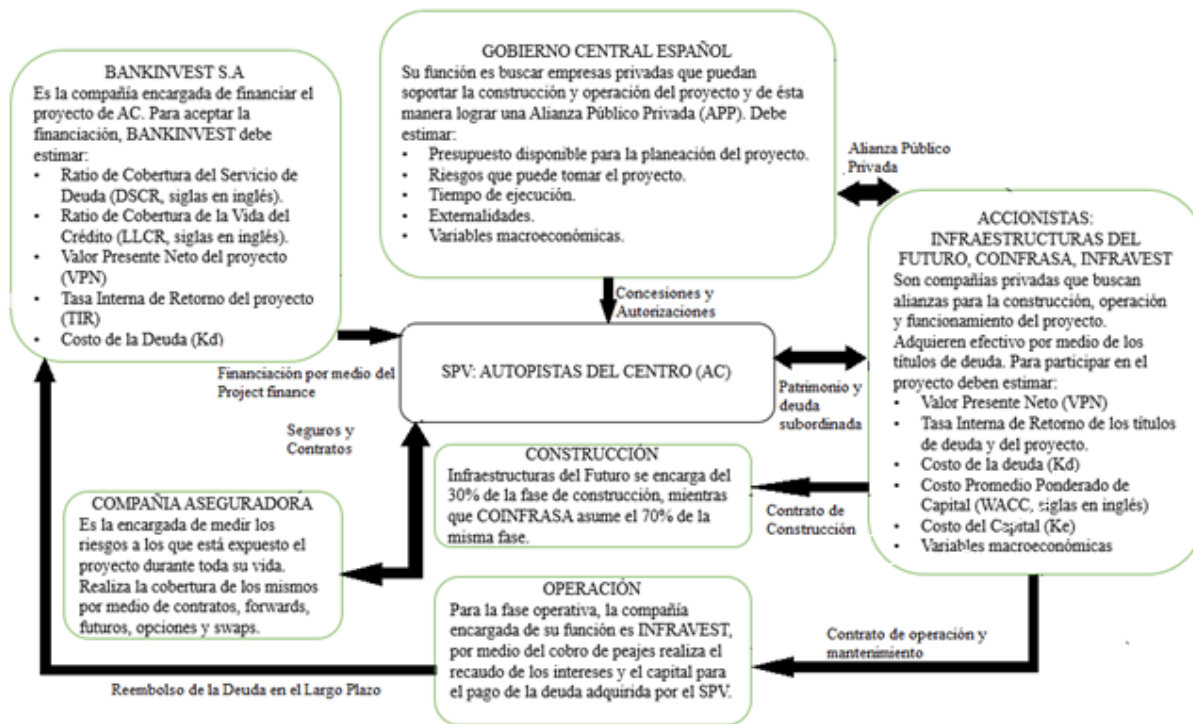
BANKINVEST S.A
Es la compañía encargada de financiar el proyecto de AC. Para aceptar la financiación, BANKINVEST debe estimar:
• Ratio de Cobertura del Servicio de Deuda (DSCR, siglas en inglés).
• Ratio de Cobertura de la Vida del Crédito (LLCR, siglas en inglés).
• Valor Presente Neto del proyecto (VPN)
• Tasa Interna de Retorno del proyecto (TIR)
• Costo de la Deuda (Kd)

GOBIERNO CENTRAL ESPAÑOL
Su función es buscar empresas privadas que puedan soportar la construcción y operación del proyecto y de ésta manera lograr una Alianza Público Privada (APP). Debe estimar:
• Presupuesto disponible para la planeación del proyecto.
• Riesgos que puede tomar el proyecto.
• Tiempo de ejecución.
• Externalidades.
• Variables macroeconómicas.

Alianza Público Privada

ACCIONISTAS: INFRAESTRUCTURAS DEL FUTURO, COINFRASA, INFRAVEST
Son compañías privadas que buscan alianzas para la construcción, operación y funcionamiento del proyecto. Adquieren efectivo por medio de los títulos de deuda. Para participar en el proyecto deben estimar:
• Valor Presente Neto (VPN)
• Tasa Interna de Retorno de los títulos de deuda y del proyecto.
• Costo de la deuda (Kd)
• Costo Promedio Ponderado de Capital (WACC, siglas en inglés)
• Costo del Capital (Ke)
• Variables macroeconómicas

Concesiones y Autorizaciones

SPV: AUTOPISTAS DEL CENTRO (AC)

Financiación por medio del Project finance

Patrimonio y deuda subordinada

Seguros y Contratos

CONSTRUCCIÓN
Infraestructuras del Futuro se encarga del 30% de la fase de construcción, mientras que COINFRASA asume el 70% de la misma fase.

Contrato de Construcción

COMPAÑIA ASEGURADORA
Es la encargada de medir los riesgos a los que está expuesto el proyecto durante toda su vida. Realiza la cobertura de los mismos por medio de contratos, forwards, futuros, opciones y swaps.

OPERACIÓN
Para la fase operativa, la compañía encargada de su función es INFRAVEST, por medio del cobro de peajes realiza el recaudo de los intereses y el capital para el pago de la deuda adquirida por el SPV.

Contrato de operación y mantenimiento

Reembolso de la Deuda en el Largo Plazo